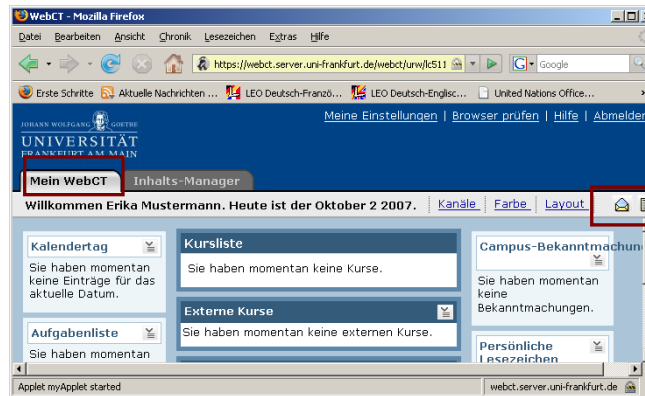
WebCT - Mozilla Firefox

Datei Bearbeiten Ansicht Chronik Lesezeichen Extras Hilfe

https://webct.server.uni-frankfurt.de/webct/urw/lc511

Google

Erste Schritte Aktuelle Nachrichten ... LEO Deutsch-Franzö... LEO Deutsch-Englisc... United Nations Office...

JOHANN WOLFGANG GOETHE UNIVERSITÄT FRANKFURT AM MAIN

Meine Einstellungen | Browser prüfen | Hilfe | Abmelden

Mein WebCT Inhalts-Manager

Willkommen Erika Mustermann. Heute ist der Oktober 2 2007.

Kanäle | Farbe | Layout

Kalendertag

Sie haben momentan keine Einträge für das aktuelle Datum.

Aufgabenliste

Sie haben momentan

Kursliste

Sie haben momentan keine Kurse.

Externe Kurse

Sie haben momentan keine externen Kurse.

Campus-Bekanntmachung

Sie haben momentan keine Bekanntmachungen.

Persönliche Lesezeichen

Applet myApplet started

webct.server.uni-frankfurt.de